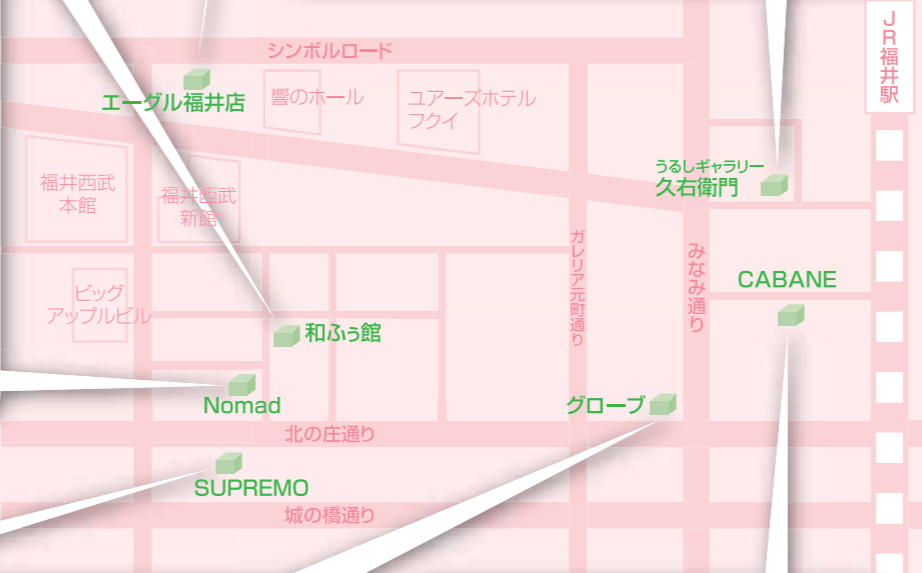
シンボルロード

JR福井駅

エーグル福井店

響のホール

ユアーズホテルフクイ

福井西武本館

福井西武新館

うるしギャラリー
久右衛門

ガレリア元町通り

みなみ通り

CABANE

ビッグアップルビル

和ふぅ館

Nomad

グローブ

北の庄通り

SUPREMO

城の橋通り